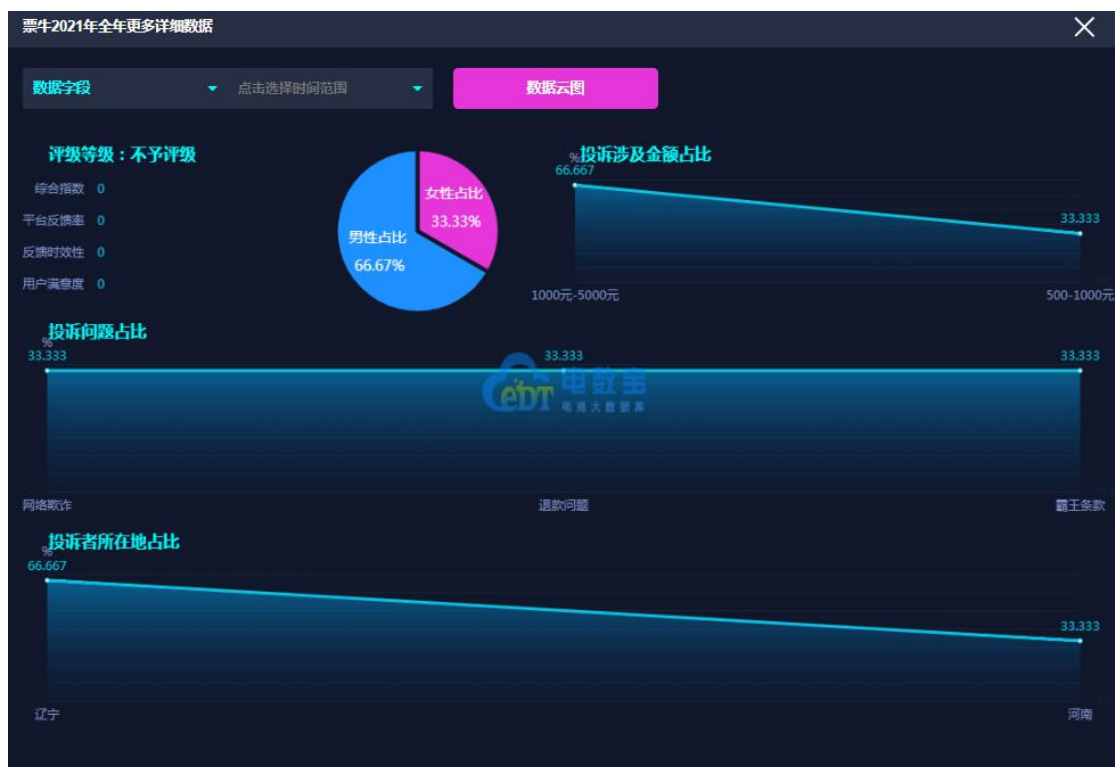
票牛2021年全年更多详细数据

数据字段
点击选择时间范围
数据云图

评级等级：不予评级
综合指数 0
平台反馈率 0
反馈时效性 0
用户满意度 0

女性占比
33.33%
男性占比
66.67%

%
投诉涉及金额占比
66.667
33.333
1000元-5000元
500-1000元

投诉问题占比
%
33.333
33.333
33.333
网络欺诈
退款问题
霸王条款

电数宝
电商大数据库

投诉者所在地占比
%
66.667
33.333
辽宁
河南